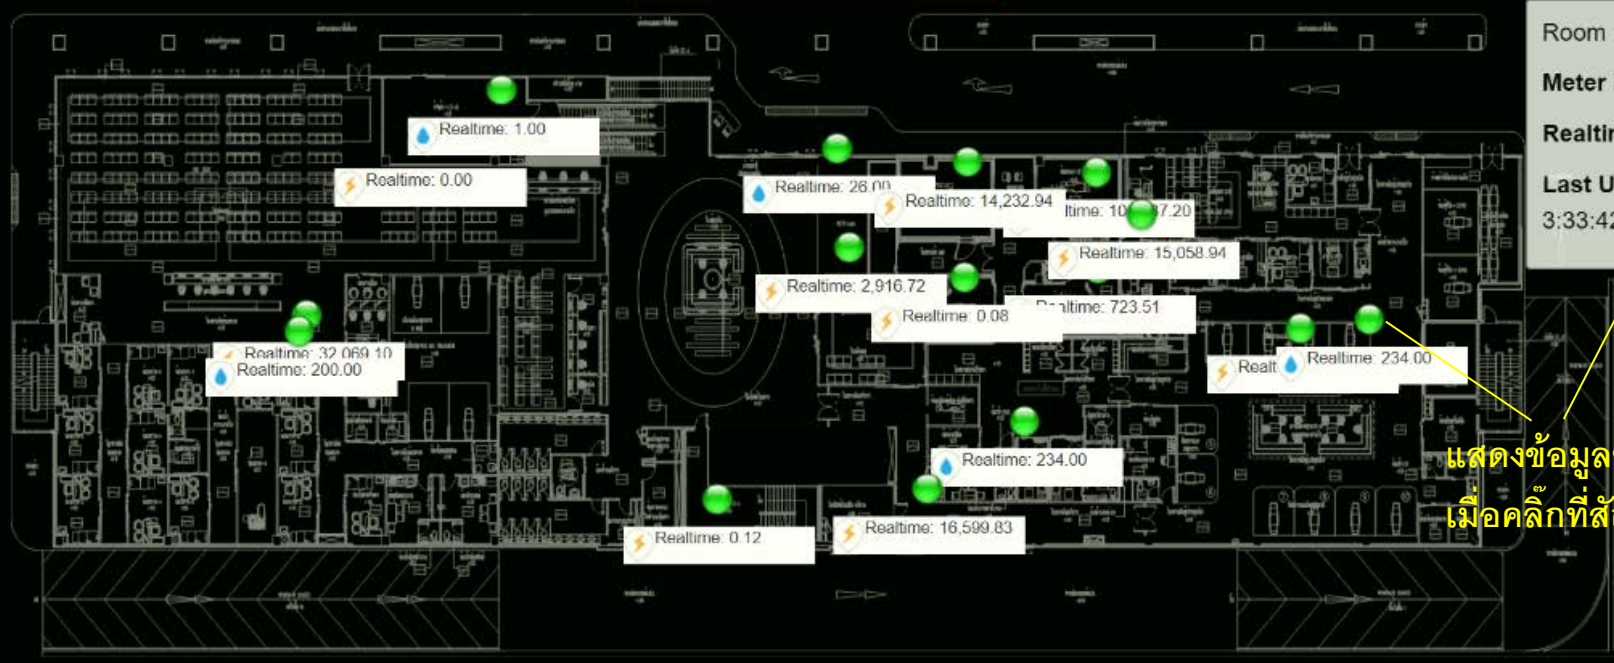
Room

Meter

Realti

Last U

3:33:42

Realtime: 1.00

Realtime: 0.00

Realtime: 26.00

Realtime: 14,232.94

ltime: 10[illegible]7.20

Realtime: 15,058.94

Realtime: 2,916.72

Realtime: 0.08

Realtime: 723.51

Realtime: 32,069.10

Realtime: 200.00

Realt

Realtime: 234.00

Realtime: 234.00

Realtime: 0.12

Realtime: 16,599.83

แสดงข้อมูล

เมื่อคลิ๊กที่สั